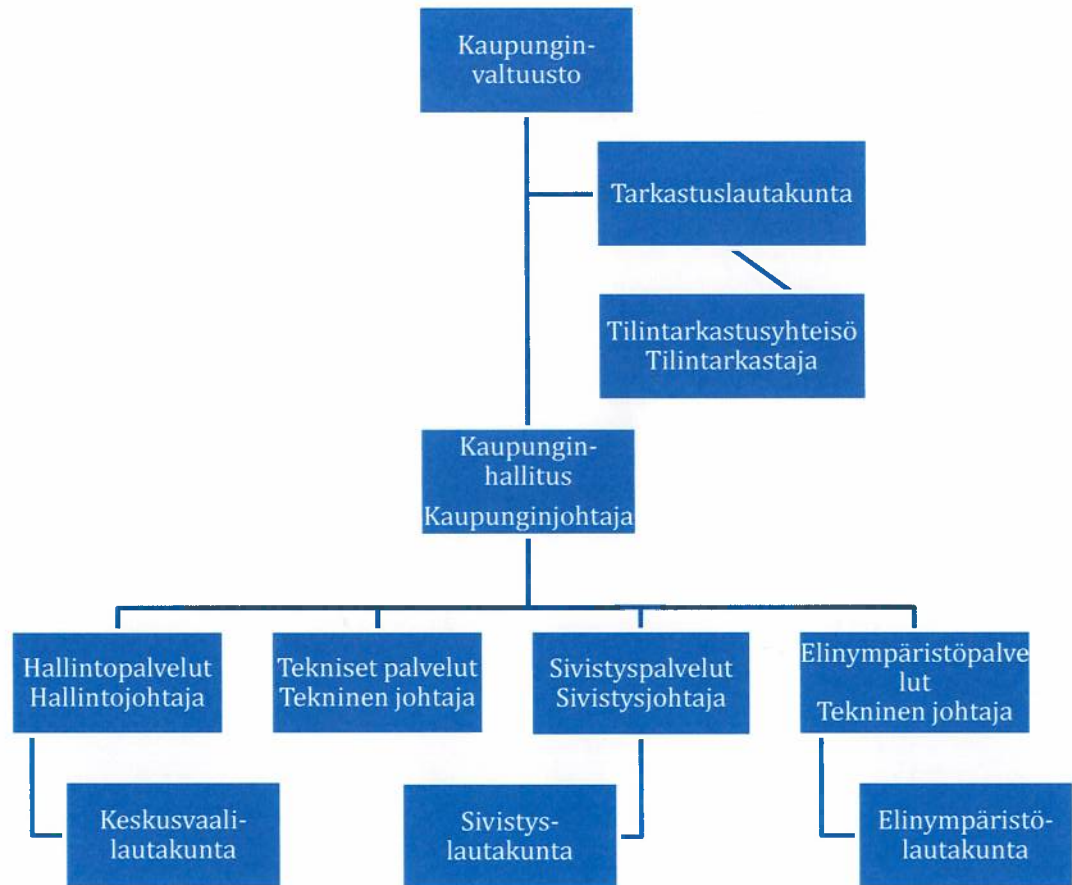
Kaupunginvaltuusto

Tarkastuslautakunta

Tilintarkastusyhteisö
Tilintarkastaja

Kaupunginhallitus
Kaupunginjohtaja

Hallintopalvelut
Hallintojohtaja

Tekniset palvelut
Tekninen johtaja

Sivistyspalvelut
Sivistysjohtaja

Elinympäristöpalvelut
Tekninen johtaja

Keskusvaalilautakunta

Sivistyslautakunta

Elinympäristölautakunta